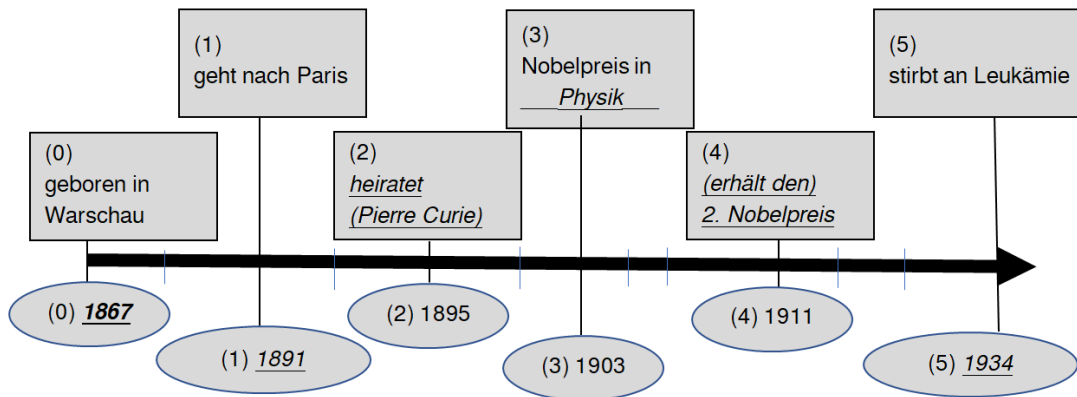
(1)
geht nach Paris

(3)
Nobelpreis in
Physik

(5)
stirbt an Leukämie

(0)
geboren in Warschau

(2)
heiratet
(Pierre Curie)

(4)
(erhält den)
2. Nobelpreis

(0) 1867

(1) 1891

(2) 1895

(3) 1903

(4) 1911

(5) 1934